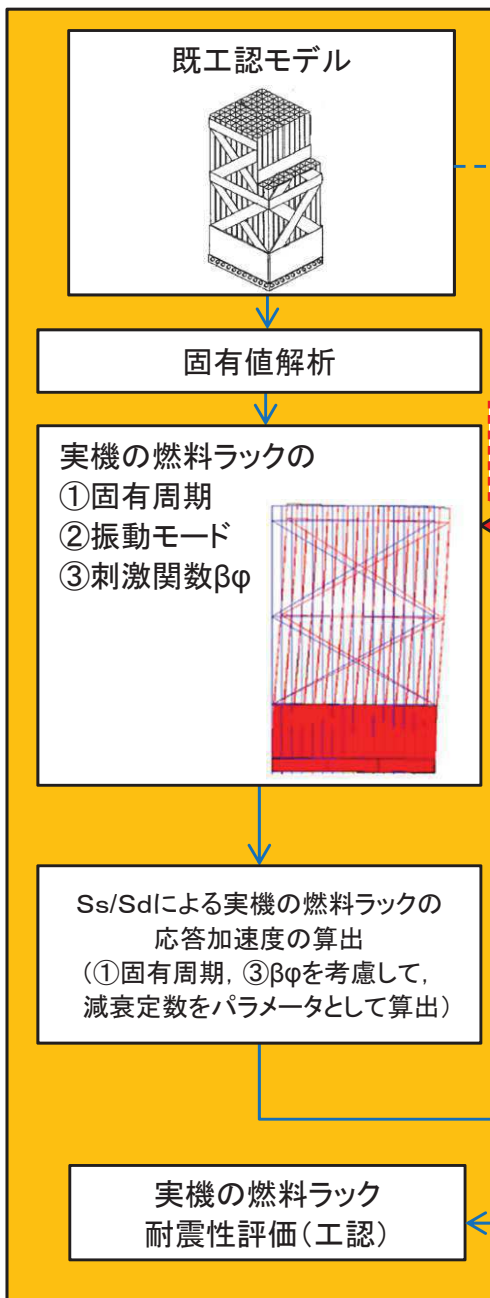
既工認モデル

固有値解析

実機の燃料ラックの
①固有周期
②振動モード
③刺激関数βφ

Ss/Sdによる実機の燃料ラックの
応答加速度の算出
（①固有周期，③βφを考慮して，
減衰定数をパラメータとして算出）

実機の燃料ラック
耐震性評価（工認）